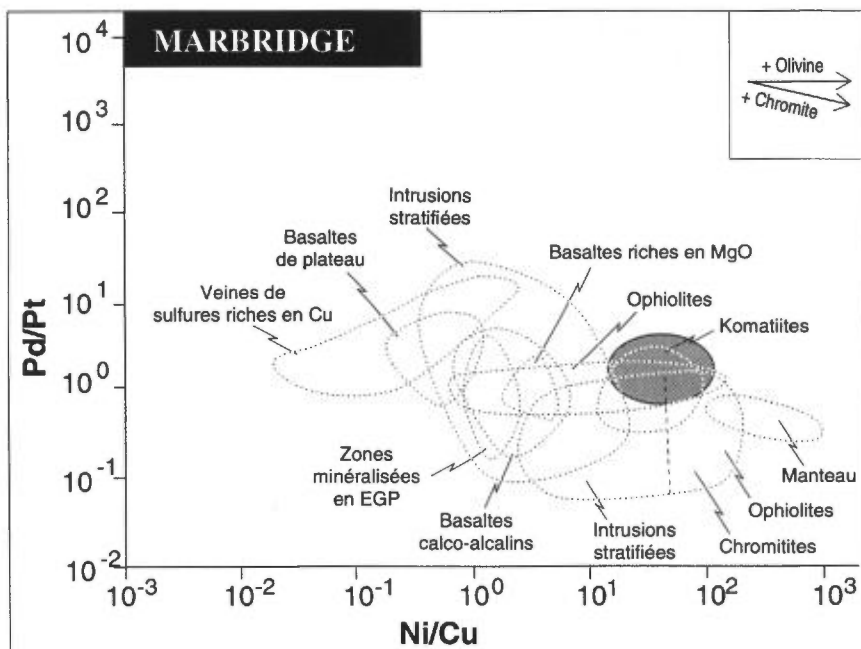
MARBRIDGE

+ Olivine
+ Chromite

$10^4$
$10^3$
$10^2$
$10^1$
$10^0$
$10^{-1}$
$10^{-2}$

Pd/Pt

Intrusions stratifiées

Basaltes de plateau

Basaltes riches en MgO

Veines de sulfures riches en Cu

Ophiolites

Komatiites

Zones minéralisées en EGP

Manteau

Ophiolites

Basaltes calco-alcalins

Intrusions stratifiées

Chromitites

$10^{-3}$ $10^{-2}$ $10^{-1}$ $10^0$ $10^1$ $10^2$ $10^3$

Ni/Cu